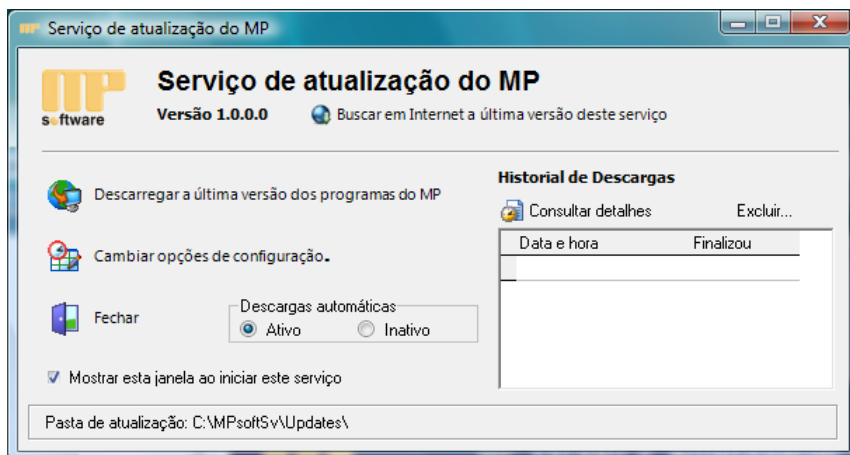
Serviço de atualização do MP

MP
software

Serviço de atualização do MP

Versão 1.0.0.0

Buscar em Internet a última versão deste serviço

Descarregar a última versão dos programas do MP

Cambiar opções de configuração.

Fechar

Descargas automáticas
Ativo
Inativo

Mostrar esta janela ao iniciar este serviço

Historial de Descargas

Consultar detalhes

Excluir...

| Data e hora | Finalizou |
|---|---|
| | |

Pasta de atualização: C:\MPsoftSv\Updates\